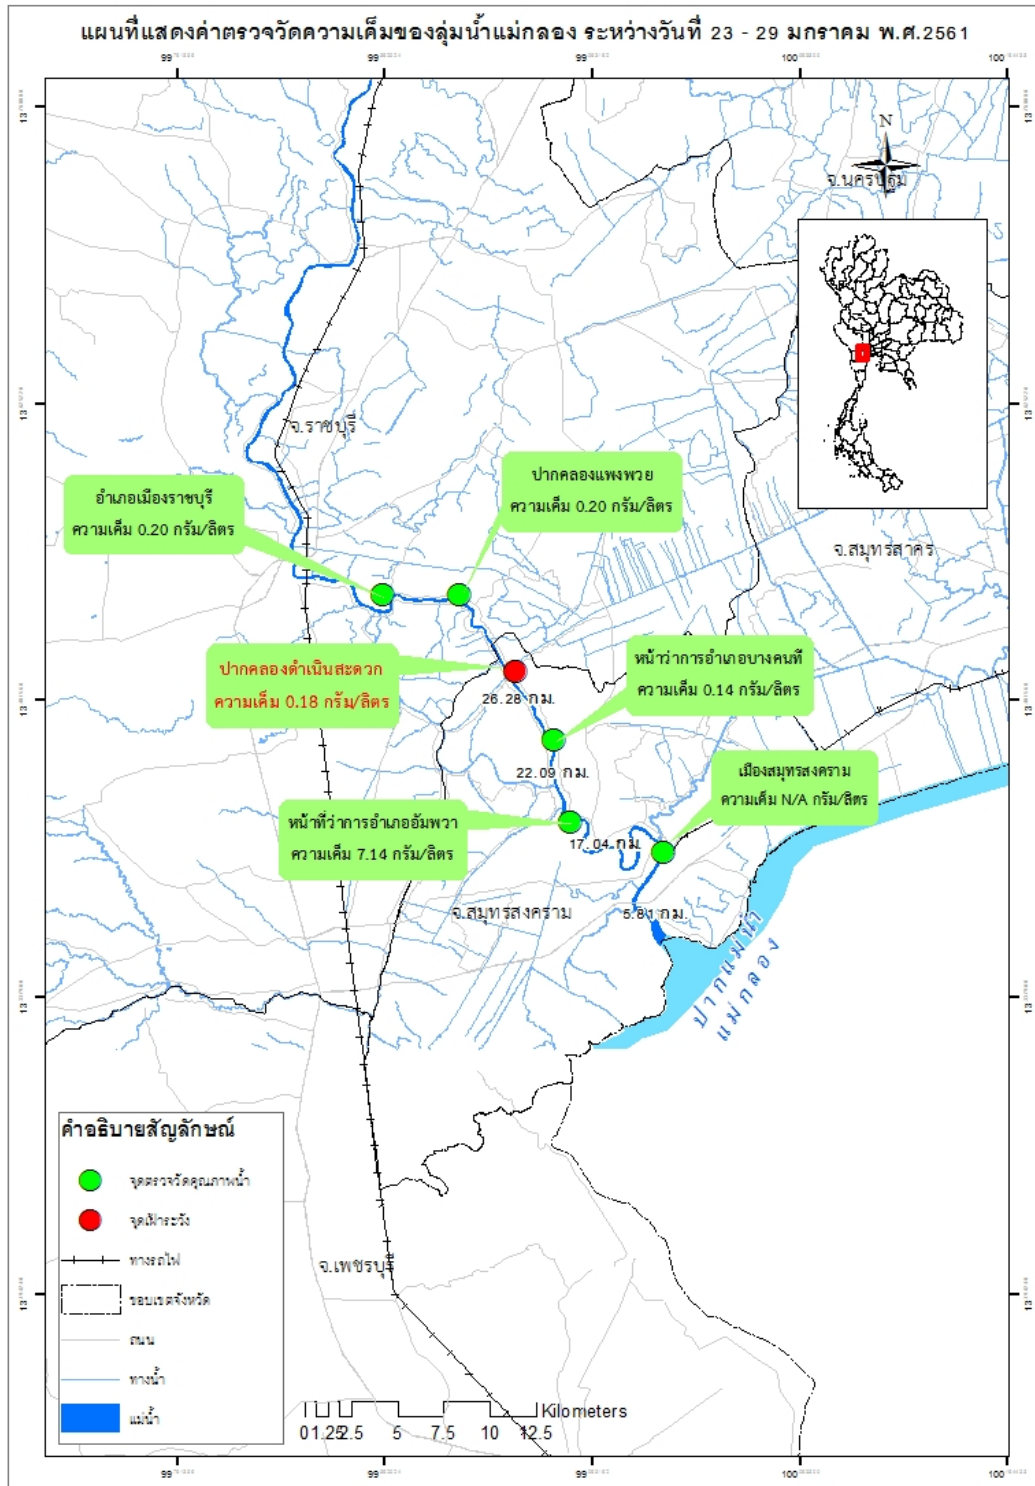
แผนที่แสดงค่าตรวจวัดความเค็มของลุ่มน้ำแม่กลอง ระหว่างวันที่ 23 - 29 มกราคม พ.ศ.2561

N

จ.นครปฐม

จ.ราชบุรี

อำเภอเมืองราชบุรี
ความเค็ม 0.20 กรัม/ลิตร

ปากคลองแพงพวย
ความเค็ม 0.20 กรัม/ลิตร

จ.สมุทรสาคร

ปากคลองดำเนินสะดวก
ความเค็ม 0.18 กรัม/ลิตร

26.28 กม.

หน้าว่าการอำเภอบางคนที
ความเค็ม 0.14 กรัม/ลิตร

22.09 กม.

เมืองสมุทรสงคราม
ความเค็ม N/A กรัม/ลิตร

หน้าที่ว่าการอำเภออัมพวา
ความเค็ม 7.14 กรัม/ลิตร

17.04 กม.

จ.สมุทรสงคราม

5.61 กม.

ปากแม่น้ำแม่กลอง

คำอธิบายสัญลักษณ์

จุดตรวจวัดคุณภาพน้ำ

จุดเฝ้าระวัง

ทางรถไฟ

ขอบเขตจังหวัด

ถนน

ทางน้ำ

แม่น้ำ

จ.เพชรบุรี

0 1.25 2.5 5 7.5 10 12.5 Kilometers